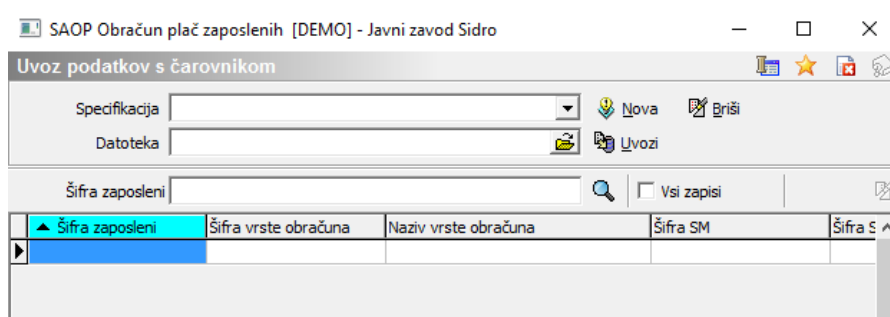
SAOP Obračun plač zaposlenih [DEMO] - Javni zavod Sidro

Uvoz podatkov s čarovnikom

Specifikacija

Nova

Briši

Datoteka

Uvozi

Šifra zaposleni

Vsi zapisi

| Šifra zaposleni | Šifra vrste obračuna | Naziv vrste obračuna | Šifra SM | Šifra S |
|---|---|---|---|---|
| | | | | |